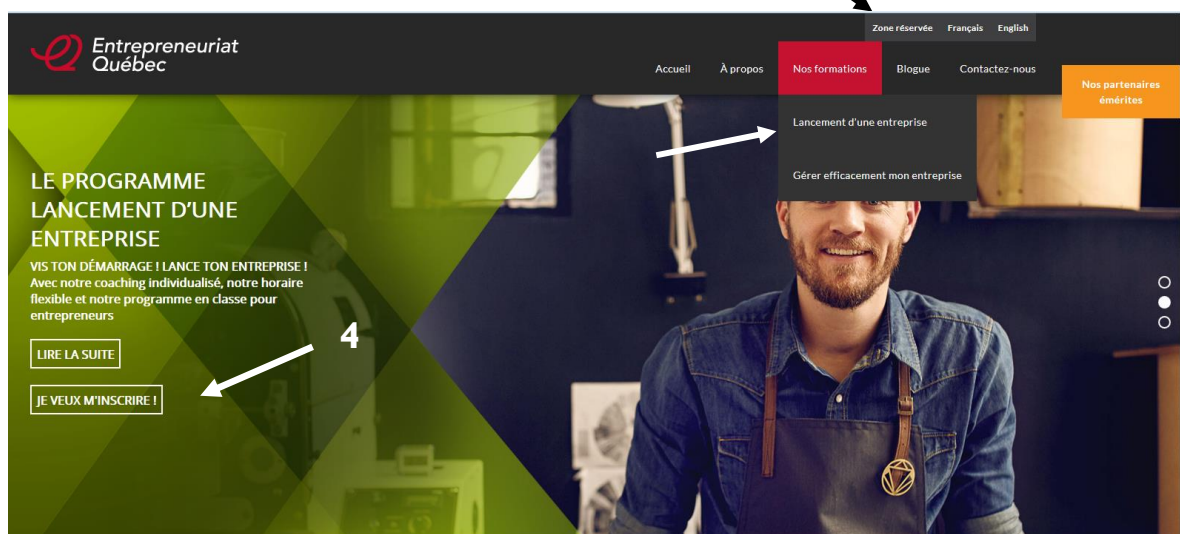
Zone réservée Français English

Entrepreneuriat Québec

Accueil À propos Nos formations Blogue Contactez-nous

Nos partenaires émérites

Lancement d'une entreprise

Gérer efficacement mon entreprise

LE PROGRAMME LANCEMENT D'UNE ENTREPRISE

VIS TON DÉMARRAGE ! LANCE TON ENTREPRISE ! Avec notre coaching individualisé, notre horaire flexible et notre programme en classe pour entrepreneurs

LIRE LA SUITE

4

JE VEUX M'INSCRIRE !